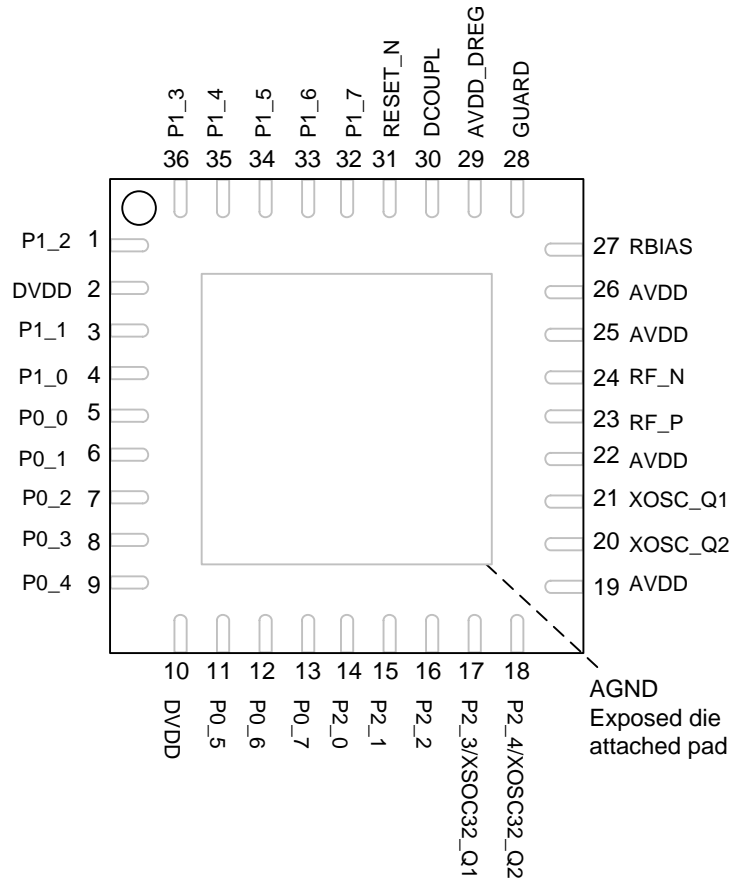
P1_3 36
P1_4 35
P1_5 34
P1_6 33
P1_7 32
RESET_N 31
DCOUPL 30
AVDD_DREG 29
GUARD 28

P1_2 1
DVDD 2
P1_1 3
P1_0 4
P0_0 5
P0_1 6
P0_2 7
P0_3 8
P0_4 9

27 RBIAS
26 AVDD
25 AVDD
24 RF_N
23 RF_P
22 AVDD
21 XOSC_Q1
20 XOSC_Q2
19 AVDD

10 DVDD
11 P0_5
12 P0_6
13 P0_7
14 P2_0
15 P2_1
16 P2_2
17 P2_3/XOSC32_Q1
18 P2_4/XOSC32_Q2

AGND
Exposed die
attached pad